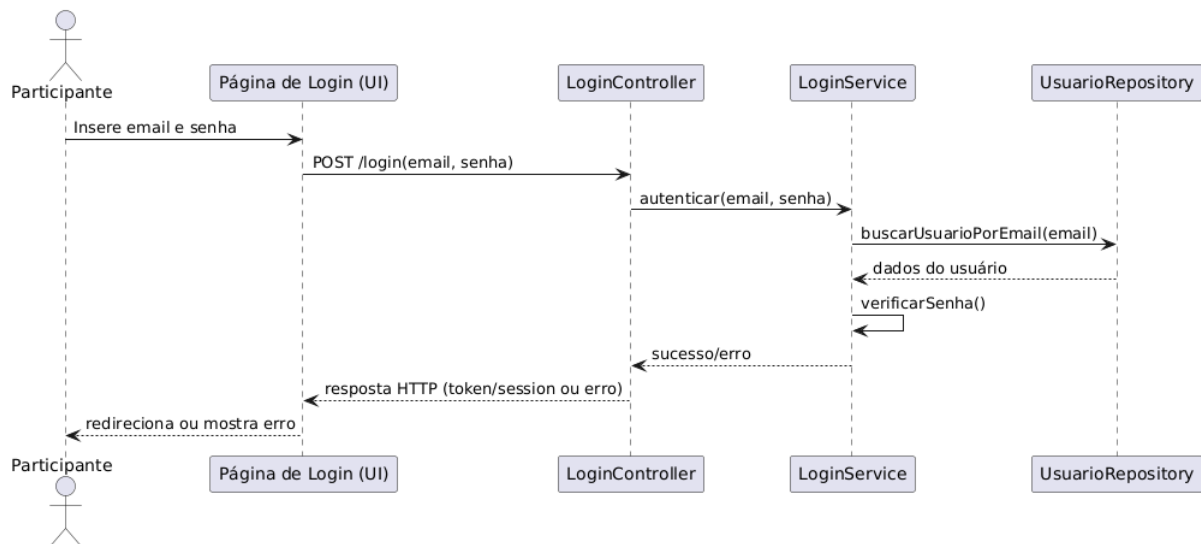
Participante

Página de Login (UI)

LoginController

LoginService

UsuarioRepository

Insere email e senha

POST /login(email, senha)

autenticar(email, senha)

buscarUsuarioPorEmail(email)

dados do usuário

verificarSenha()

sucesso/erro

resposta HTTP (token/session ou erro)

redireciona ou mostra erro

Participante

Página de Login (UI)

LoginController

LoginService

UsuarioRepository